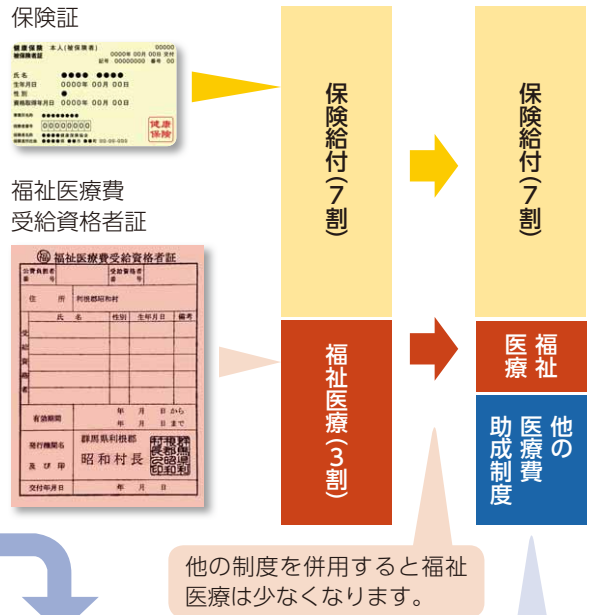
保険証

健康保険 本人(被保険者)
被保険者証
0000年 00月 00日 交付
記号 00000000 番号 00
氏名 ●●●● ●●●●
生年月日 0000年 00月 00日
性別 ●
資格取得年月日 0000年 00月 00日
●●●●●●●
0000000
健康保険

福祉医療費
受給資格者証

福祉医療費受給資格者証
公費負担者番号
受給者番号
住所 利根郡昭和村
氏名
性別
生年月日
備考
受給資格者
有効期間
年 月 日から
年 月 日まで
発行機関名及び印
群馬県利根郡
昭和村長
交付年月日
年 月 日

保険給付(7割)

保険給付(7割)

福祉医療(3割)

福祉医療

他の医療費助成制度

他の制度を併用すると福祉医療は少なくなります。